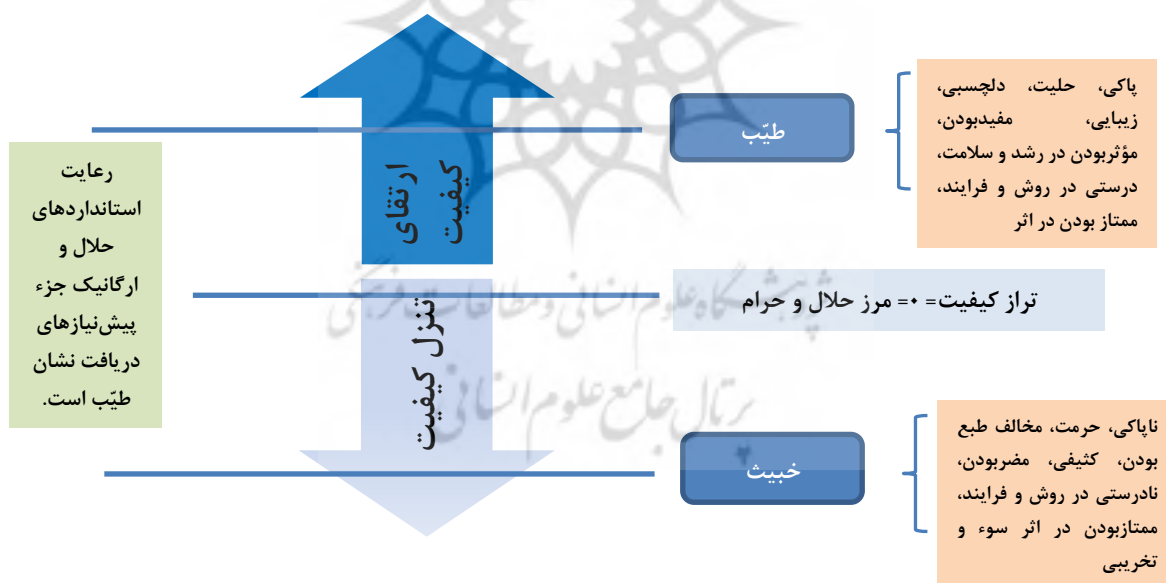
پاکی، حلیت، دلچسبی، زیبایی، مفیدبودن، مؤثربودن در رشد و سلامت، درستی در روش و فرایند، ممتاز بودن در اثر

طیّب

ارتقای کیفیت

رعایت استانداردهای حلال و ارگانیک جزء پیش‌نیازهای دریافت نشان طیّب است.

تراز کیفیت= ۰= مرز حلال و حرام

تنزل کیفیت

خبیث

ناپاکی، حرمت، مخالف طبع بودن، کثیفی، مضربودن، نادرستی در روش و فرایند، ممتازبودن در اثر سوء و تخریبی

پژوهشگاه علوم انسانی و مطالعات فرهنگی
پرتال جامع علوم انسانی